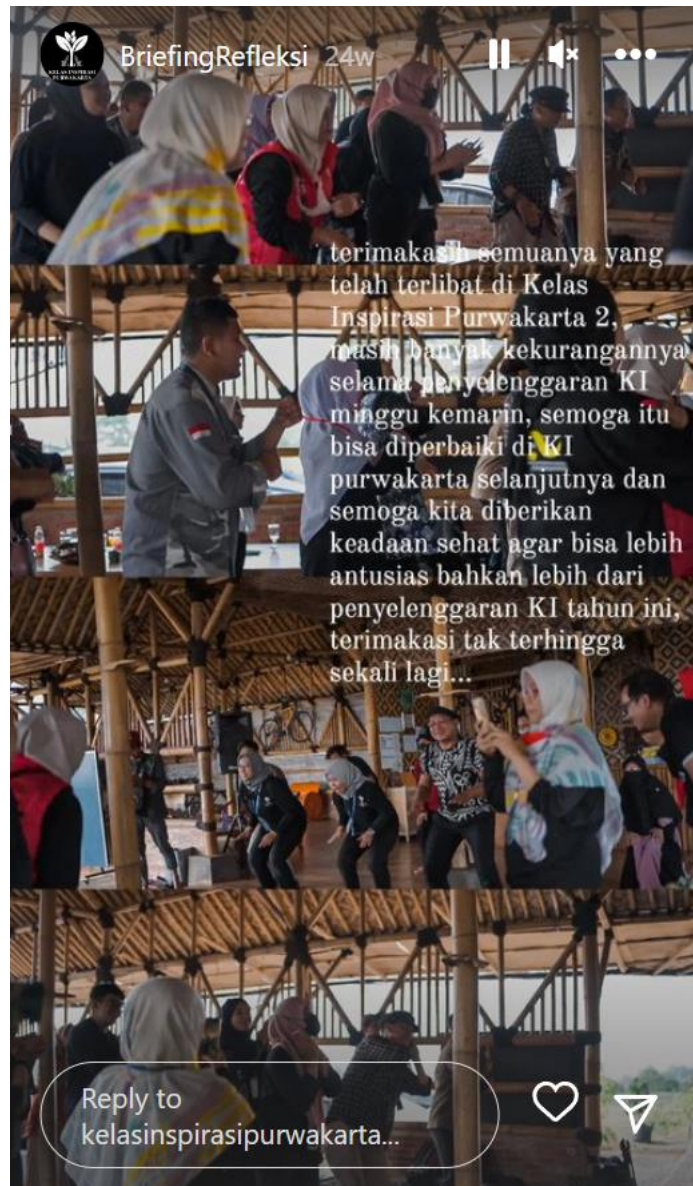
KELAS INSPIRASI PURWAKARTA

BriefingRefleksi 24w

terimakasih semuanya yang telah terlibat di Kelas Inspirasi Purwakarta 2, masih banyak kekurangannya selama penyelenggaran KI minggu kemarin, semoga itu bisa diperbaiki di KI purwakarta selanjutnya dan semoga kita diberikan keadaan sehat agar bisa lebih antusias bahkan lebih dari penyelenggaran KI tahun ini, terimakasi tak terhingga sekali lagi...

Reply to kelasinspirasipurwakarta...